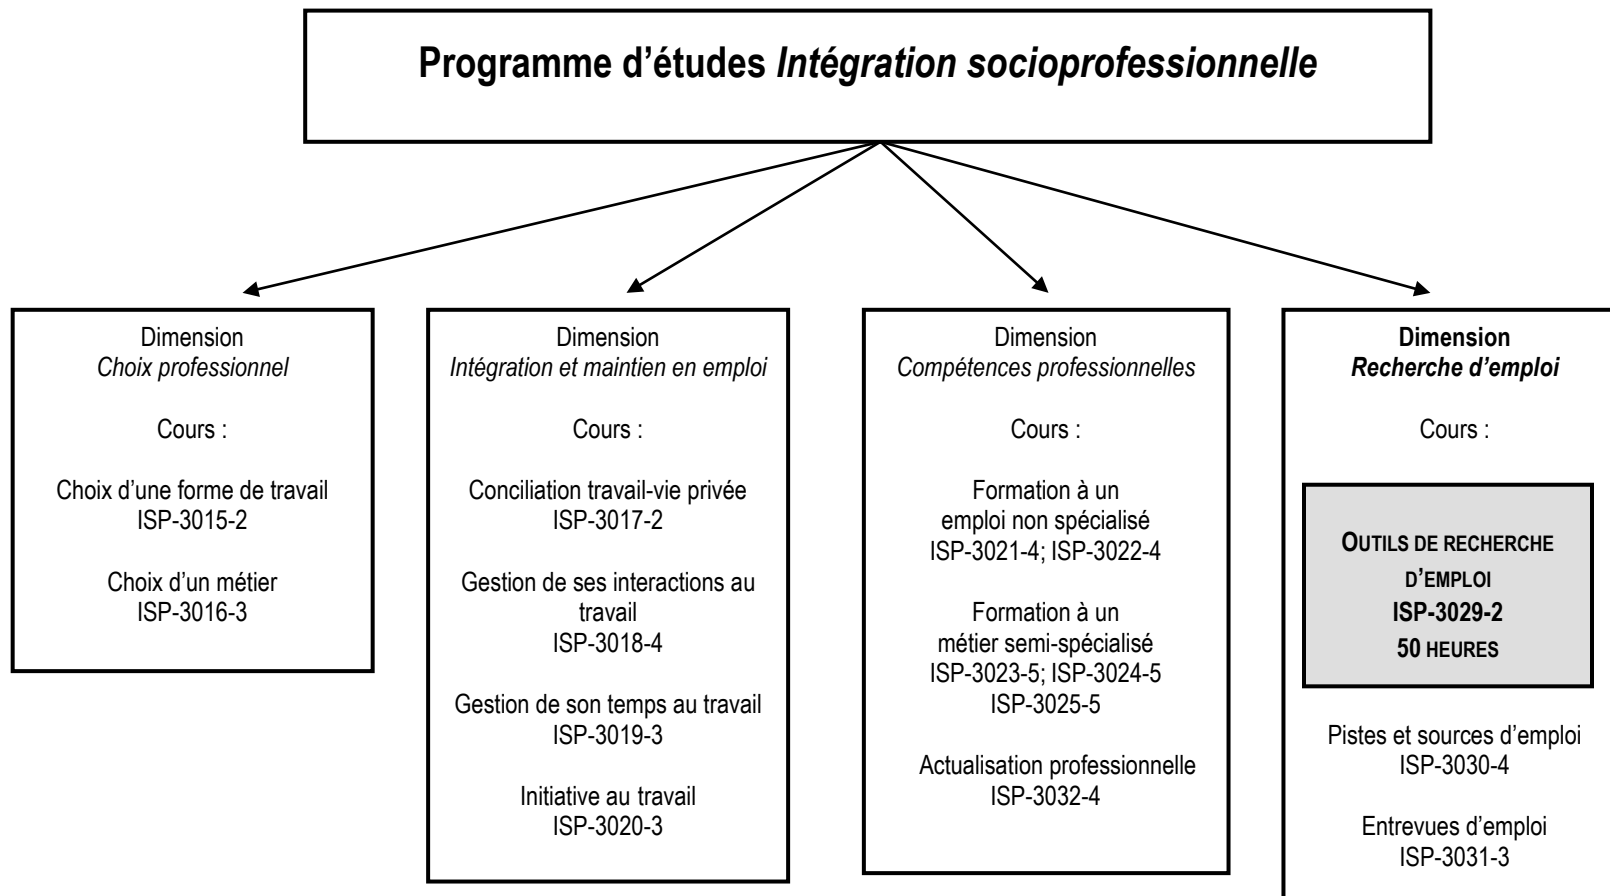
Programme d'études Intégration socioprofessionnelle

Dimension
Choix professionnel

Cours :

Choix d'une forme de travail
ISP-3015-2

Choix d'un métier
ISP-3016-3

Dimension
Intégration et maintien en emploi

Cours :

Conciliation travail-vie privée
ISP-3017-2

Gestion de ses interactions au travail
ISP-3018-4

Gestion de son temps au travail
ISP-3019-3

Initiative au travail
ISP-3020-3

Dimension
Compétences professionnelles

Cours :

Formation à un emploi non spécialisé
ISP-3021-4; ISP-3022-4

Formation à un métier semi-spécialisé
ISP-3023-5; ISP-3024-5
ISP-3025-5

Actualisation professionnelle
ISP-3032-4

Dimension
Recherche d'emploi

Cours :

OUTILS DE RECHERCHE D'EMPLOI
ISP-3029-2
50 HEURES

Pistes et sources d'emploi
ISP-3030-4

Entrevues d'emploi
ISP-3031-3